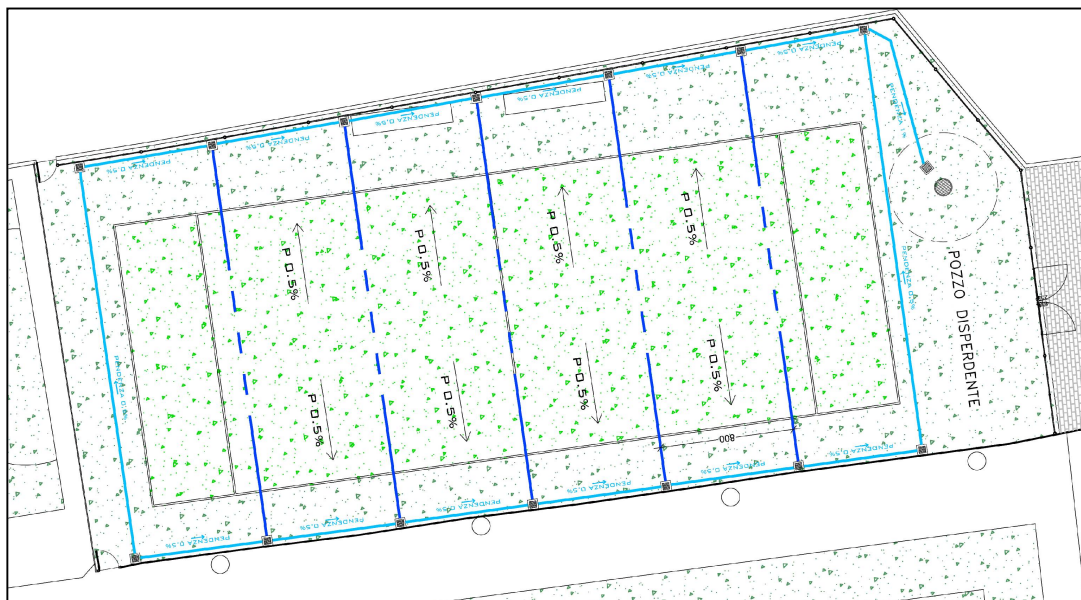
PENDENZA 0.5%
PENDENZA 0.5%
PENDENZA 0.5%
PENDENZA 0.5%
PENDENZA 0.5%
P.0.5%
P.0.5%
P.0.5%
P.0.5%
P.0.5%
P.0.5%
P.0.5%
P.0.5%
POZZO DISPERDENTE
800
PENDENZA 0.5%
PENDENZA 0.5%
PENDENZA 0.5%
PENDENZA 0.5%
PENDENZA 0.5%
PENDENZA 0.5%
PENDENZA 0.5%
PENDENZA 0.5%